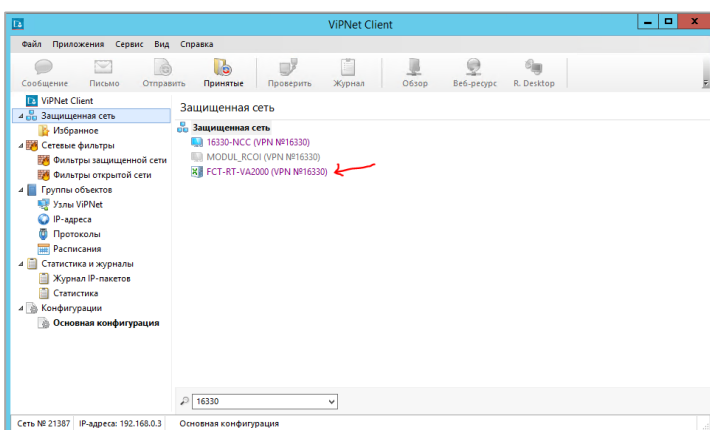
ViPNet Client

Файл Приложения Сервис Вид Справка

Сообщение Письмо Отправить Принятые Проверить Журнал Обзор Веб-ресурс R. Desktop

ViPNet Client
Защищенная сеть
Избранное
Сетевые фильтры
Фильтры защищенной сети
Фильтры открытой сети
Группы объектов
Узлы ViPNet
IP-адреса
Протоколы
Расписания
Статистика и журналы
Журнал IP-пакетов
Статистика
Конфигурации
Основная конфигурация

Защищенная сеть

Защищенная сеть
16330-NCC (VPN №16330)
MODUL_RCOI (VPN №16330)
FCT-RT-VA2000 (VPN №16330)

16330

Сеть № 21387 IP-адреса: 192.168.0.3 Основная конфигурация